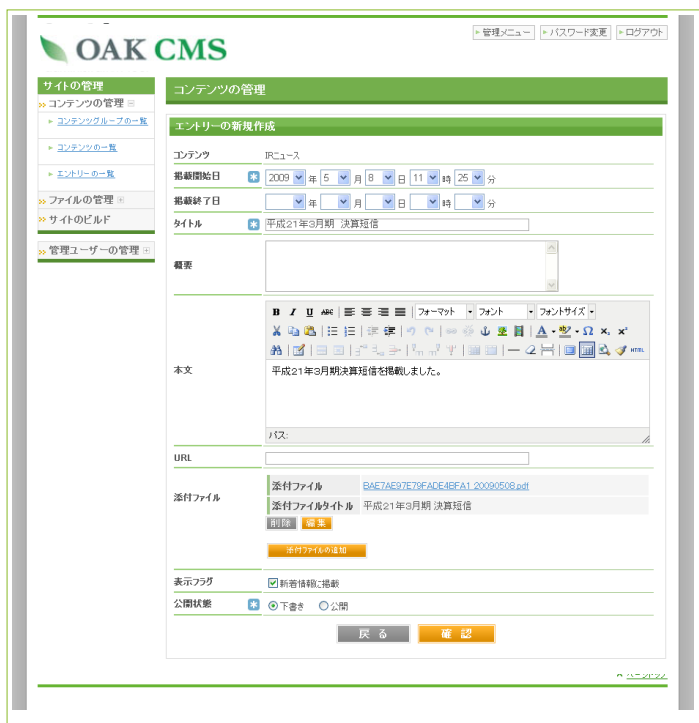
OAK CMS

管理メニュー　パスワード変更　ログアウト

サイトの管理
コンテンツの管理
コンテンツグループの一覧
コンテンツの一覧
エントリーの一覧
ファイルの管理
サイトのビルド
管理ユーザーの管理

コンテンツの管理

エントリーの新規作成

| コンテンツ | IRニュース |
|---|---|
| 掲載開始日 | 2009 年 5 月 8 日 11 時 25 分 |
| 掲載終了日 | 年 月 日 時 分 |
| タイトル | 平成21年3月期 決算短信 |
| 概要 | |
| 本文 | フォーマット　フォント　フォントサイズ　平成21年3月期決算短信を掲載しました。　パス: |
| URL | |
| 添付ファイル | 添付ファイル　BAE7AE97FADE4BFA1_20090508.pdf　添付ファイルタイトル　平成21年3月期 決算短信　削除　編集　添付ファイルの追加 |
| 表示フラグ | 新着情報に掲載 |
| 公開状態 | 下書き　公開 |

戻る　確認

ページトップ